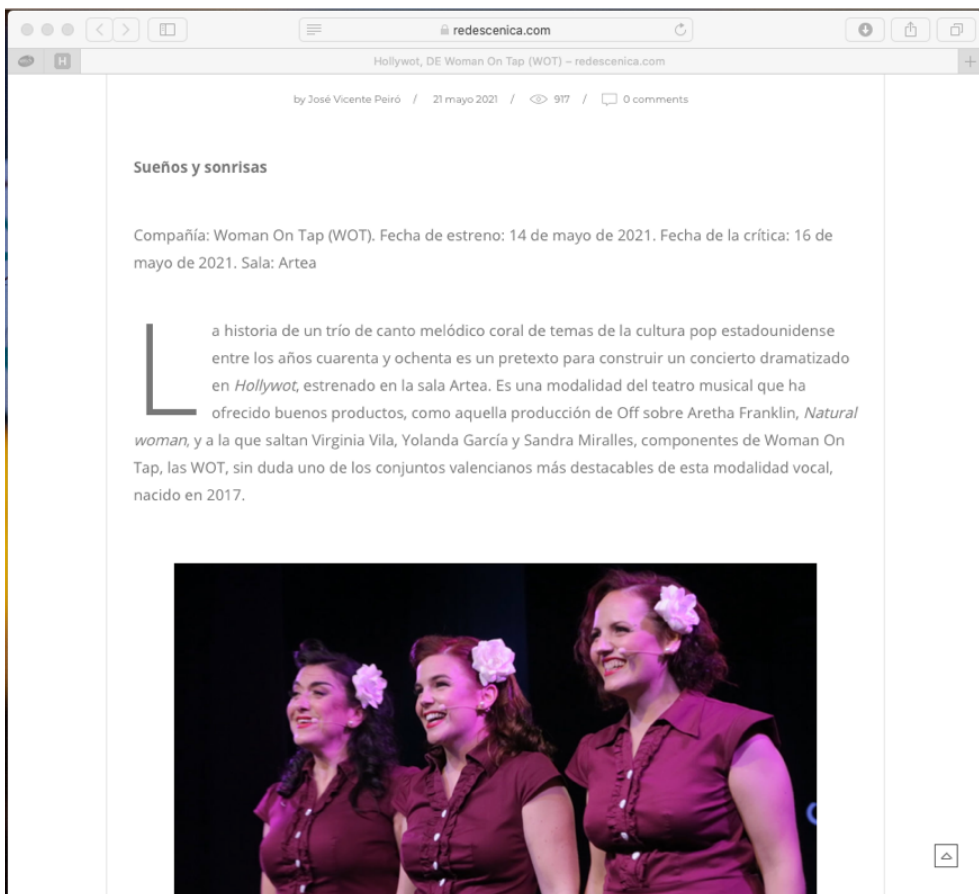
redescenica.com

H

Hollywot, DE Woman On Tap (WOT) – redescenica.com

by José Vicente Peiró / 21 mayo 2021 / 917 / 0 comments

Sueños y sonrisas

Compañía: Woman On Tap (WOT). Fecha de estreno: 14 de mayo de 2021. Fecha de la crítica: 16 de mayo de 2021. Sala: Artea

La historia de un trío de canto melódico coral de temas de la cultura pop estadounidense entre los años cuarenta y ochenta es un pretexto para construir un concierto dramatizado en *Hollywot*, estrenado en la sala Artea. Es una modalidad del teatro musical que ha ofrecido buenos productos, como aquella producción de Off sobre Aretha Franklin, *Natural woman*, y a la que saltan Virginia Vila, Yolanda García y Sandra Miralles, componentes de Woman On Tap, las WOT, sin duda uno de los conjuntos valencianos más destacables de esta modalidad vocal, nacido en 2017.